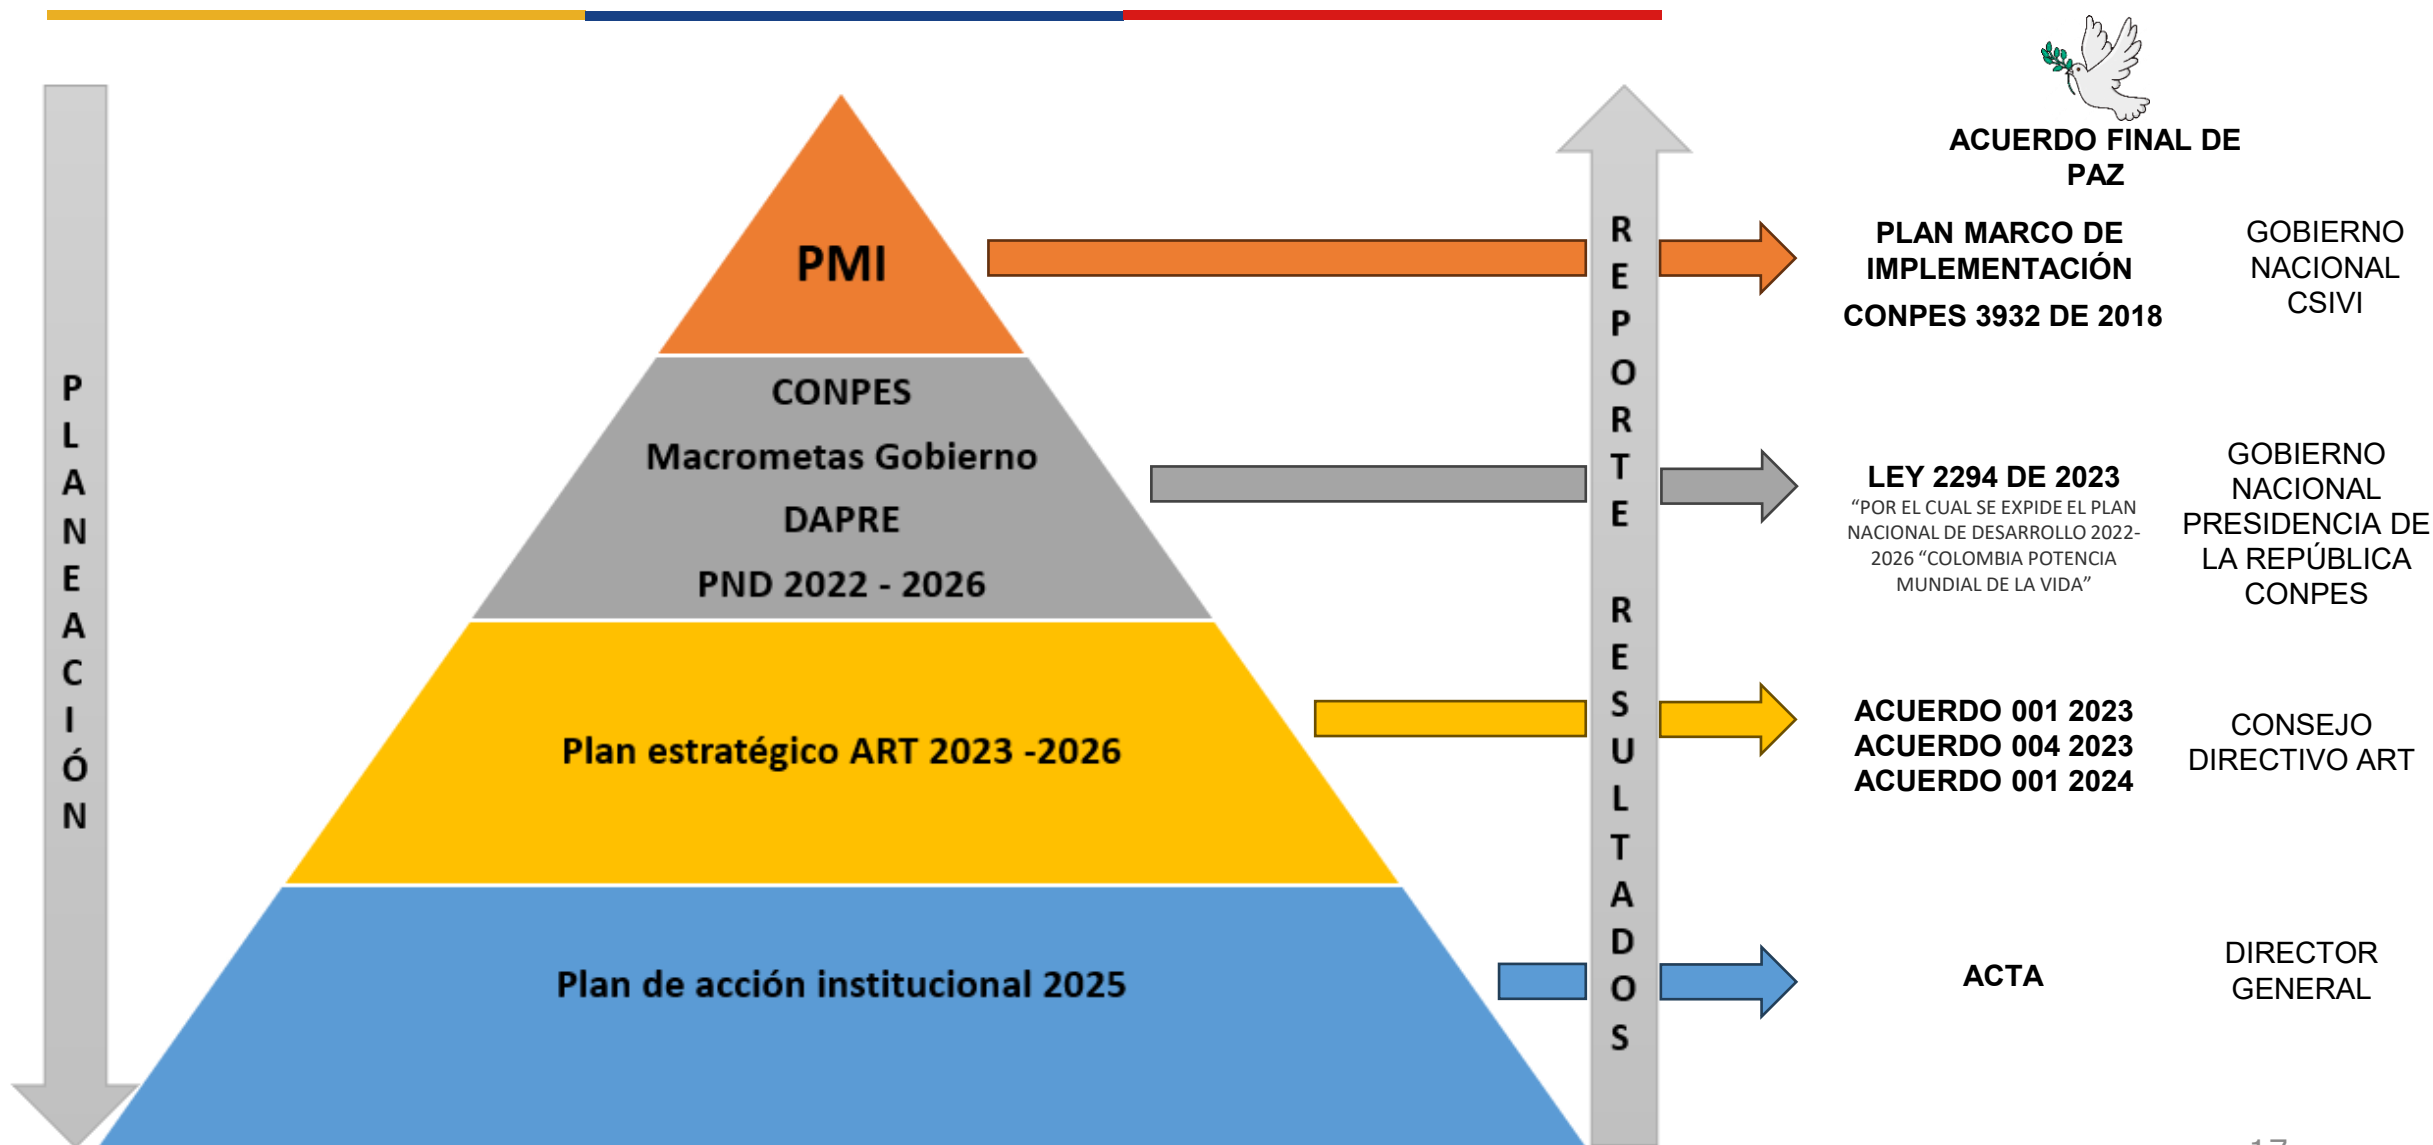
PLANEACIÓN

PMI

CONPES
Macrometas Gobierno
DAPRE
PND 2022 - 2026

Plan estratégico ART 2023 -2026

Plan de acción institucional 2025

REPORTE RESULTADOS

ACUERDO FINAL DE PAZ

PLAN MARCO DE IMPLEMENTACIÓN
CONPES 3932 DE 2018

GOBIERNO NACIONAL CSIVI

LEY 2294 DE 2023
"POR EL CUAL SE EXPIDE EL PLAN NACIONAL DE DESARROLLO 2022-2026 "COLOMBIA POTENCIA MUNDIAL DE LA VIDA"

GOBIERNO NACIONAL PRESIDENCIA DE LA REPÚBLICA CONPES

ACUERDO 001 2023
ACUERDO 004 2023
ACUERDO 001 2024

CONSEJO DIRECTIVO ART

ACTA

DIRECTOR GENERAL

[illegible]